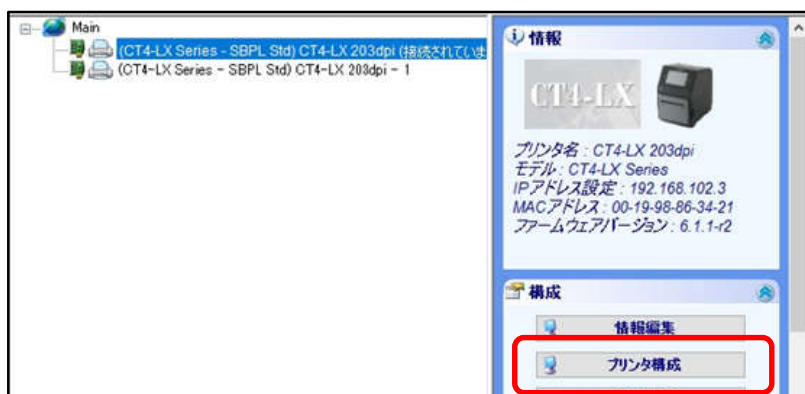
Main
(CT4-LX Series - SBPL Std) CT4-LX 203dpi (接続されていま
(CT4-LX Series - SBPL Std) CT4-LX 203dpi - 1

情報

CT4-LX

プリンタ名 : CT4-LX 203dpi
モデル : CT4-LX Series
IPアドレス設定 : 192.168.102.3
MACアドレス : 00-19-98-86-34-21
ファームウェアバージョン : 6.1.1-r2

構成

情報編集

プリンタ構成